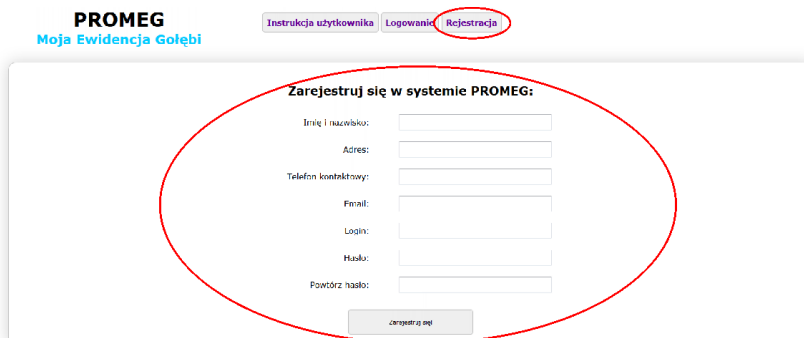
PROMEG
Moja Ewidencja Gołębi

Instrukcja użytkownika
Logowanie
Rejestracja

Zarejestruj się w systemie PROMEG:

Imię i nazwisko:
Adres:
Telefon kontaktowy:
Email:
Login:
Hasło:
Powtórz hasło:

Zarejestruj się!